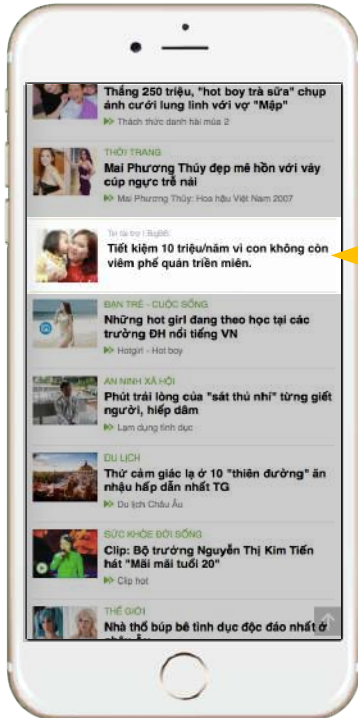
Thắng 250 triệu, "hot boy trà sữa" chụp ảnh cưới lung linh với vợ "Mập"
Thách thức danh hài mùa 2

THỜI TRANG
Mai Phương Thúy đẹp mê hồn với váy cúp ngực trễ nải
Mai Phương Thúy: Hoa hậu Việt Nam 2007

Tin tài trợ | BigBB
Tiết kiệm 10 triệu/năm vì con không còn viêm phế quản triền miên.

BẠN TRẺ - CUỘC SỐNG
Những hot girl đang theo học tại các trường ĐH nổi tiếng VN
Hotgirl - Hot boy

AN NINH XÃ HỘI
Phút trải lòng của "sát thủ nhí" từng giết người, hiếp dâm
Lạm dụng tình dục

DU LỊCH
Thử cảm giác lạ ở 10 "thiên đường" ăn nhậu hấp dẫn nhất TG
Du lịch Châu Âu

SỨC KHỎE ĐỜI SỐNG
Clip: Bộ trưởng Nguyễn Thị Kim Tiến hát "Mãi mãi tuổi 20"
Clip hot

THẾ GIỚI
Nhà thổ búp bê tình dục độc đáo nhất ở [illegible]